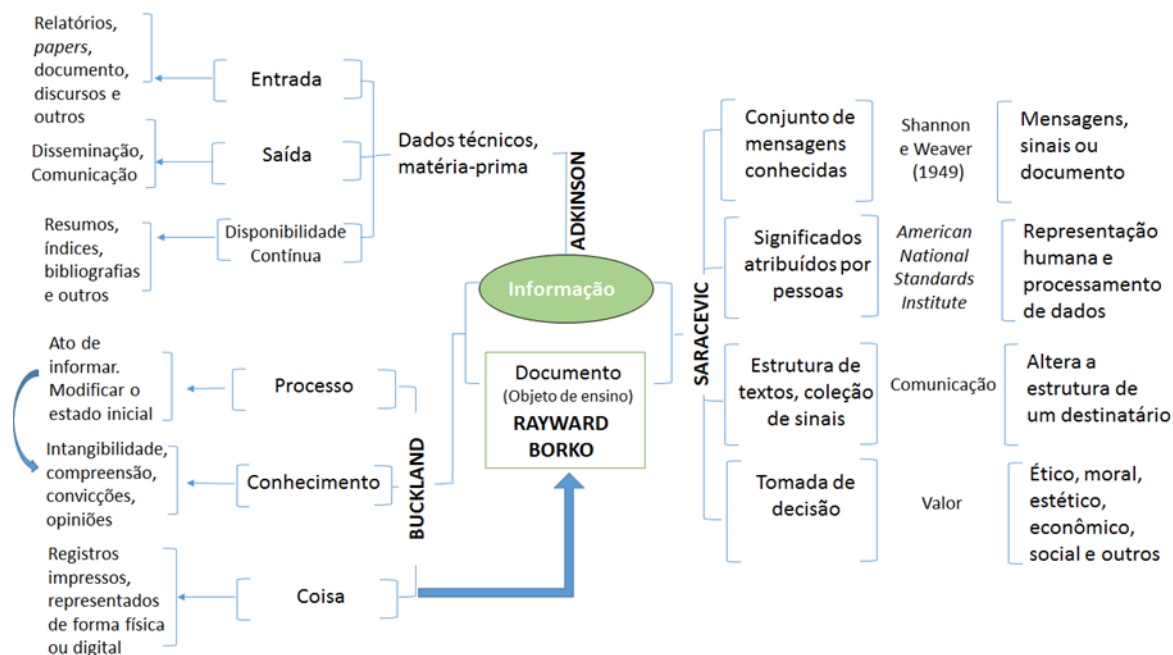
Relatórios, *papers*, documento, discursos e outros

Entrada

Disseminação, Comunicação

Saída

Resumos, índices, bibliografias e outros

Disponibilidade Contínua

Dados técnicos, matéria-prima

ADKINSON

Informação

Ato de informar. Modificar o estado inicial

Processo

Intangibilidade, compreensão, convicções, opiniões

Conhecimento

Registros impressos, representados de forma física ou digital

Coisa

BUCKLAND

Documento
(Objeto de ensino)
RAYWARD
BORKO

SARACEVIC

Conjunto de mensagens conhecidas

Shannon e Weaver (1949)

Mensagens, sinais ou documento

Significados atribuídos por pessoas

*American National Standards Institute*

Representação humana e processamento de dados

Estrutura de textos, coleção de sinais

Comunicação

Altera a estrutura de um destinatário

Tomada de decisão

Valor

Ético, moral, estético, econômico, social e outros